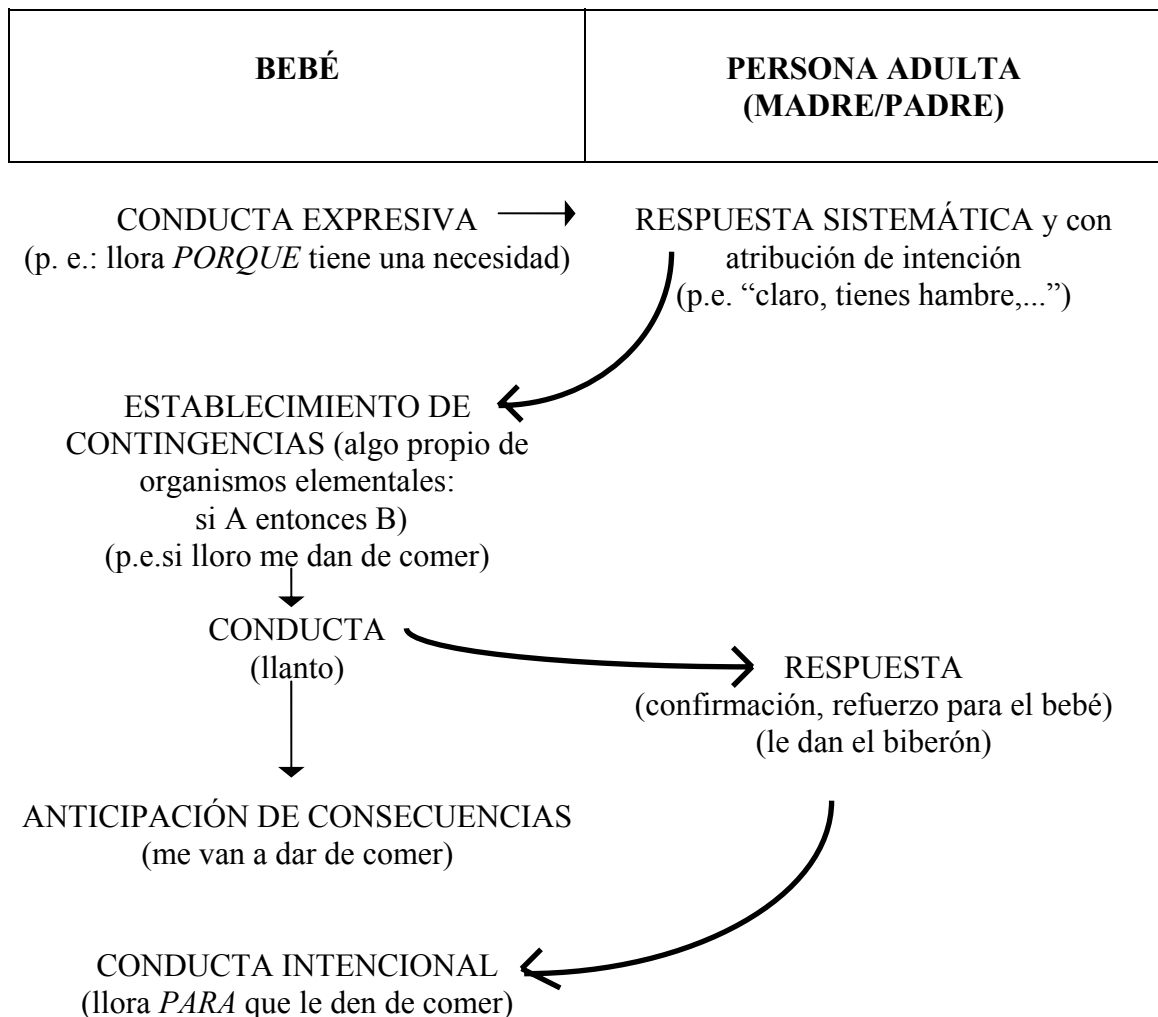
| BEBÉ | PERSONA ADULTA (MADRE/PADRE) |
|---|---|

CONDUCTA EXPRESIVA
(p. e.: llora *PORQUE* tiene una necesidad)

RESPUESTA SISTEMÁTICA y con atribución de intención
(p.e. "claro, tienes hambre,...")

ESTABLECIMIENTO DE CONTINGENCIAS (algo propio de organismos elementales: si A entonces B)
(p.e.si lloro me dan de comer)

CONDUCTA
(llanto)

RESPUESTA
(confirmación, refuerzo para el bebé)
(le dan el biberón)

ANTICIPACIÓN DE CONSECUENCIAS
(me van a dar de comer)

CONDUCTA INTENCIONAL
(llora *PARA* que le den de comer)